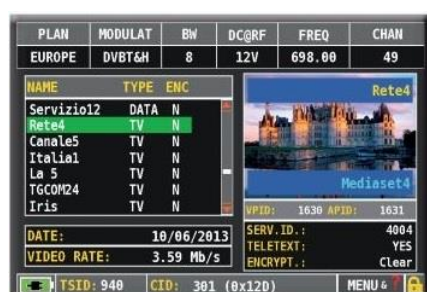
| PLAN | MODULAT | BW | DC@RF | FREQ | CHAN |
|---|---|---|---|---|---|
| EUROPE | DVBT&H | 8 | 12V | 698.00 | 49 |

| NAME | TYPE | ENC |
|---|---|---|
| Servizio12 | DATA | N |
| Rete4 | TV | N |
| Canale5 | TV | N |
| Italia1 | TV | N |
| La 5 | TV | N |
| TGCOM24 | TV | N |
| Iris | TV | N |

Rete4

Mediaset4

VPID: 1630 APID: 1631

DATE: 10/06/2013

VIDEO RATE: 3.59 Mb/s

SERV.ID.: 4004

TELETEXT: YES

ENCRYPT.: Clear

TSID: 940 CID: 301 (0x12D) MENU